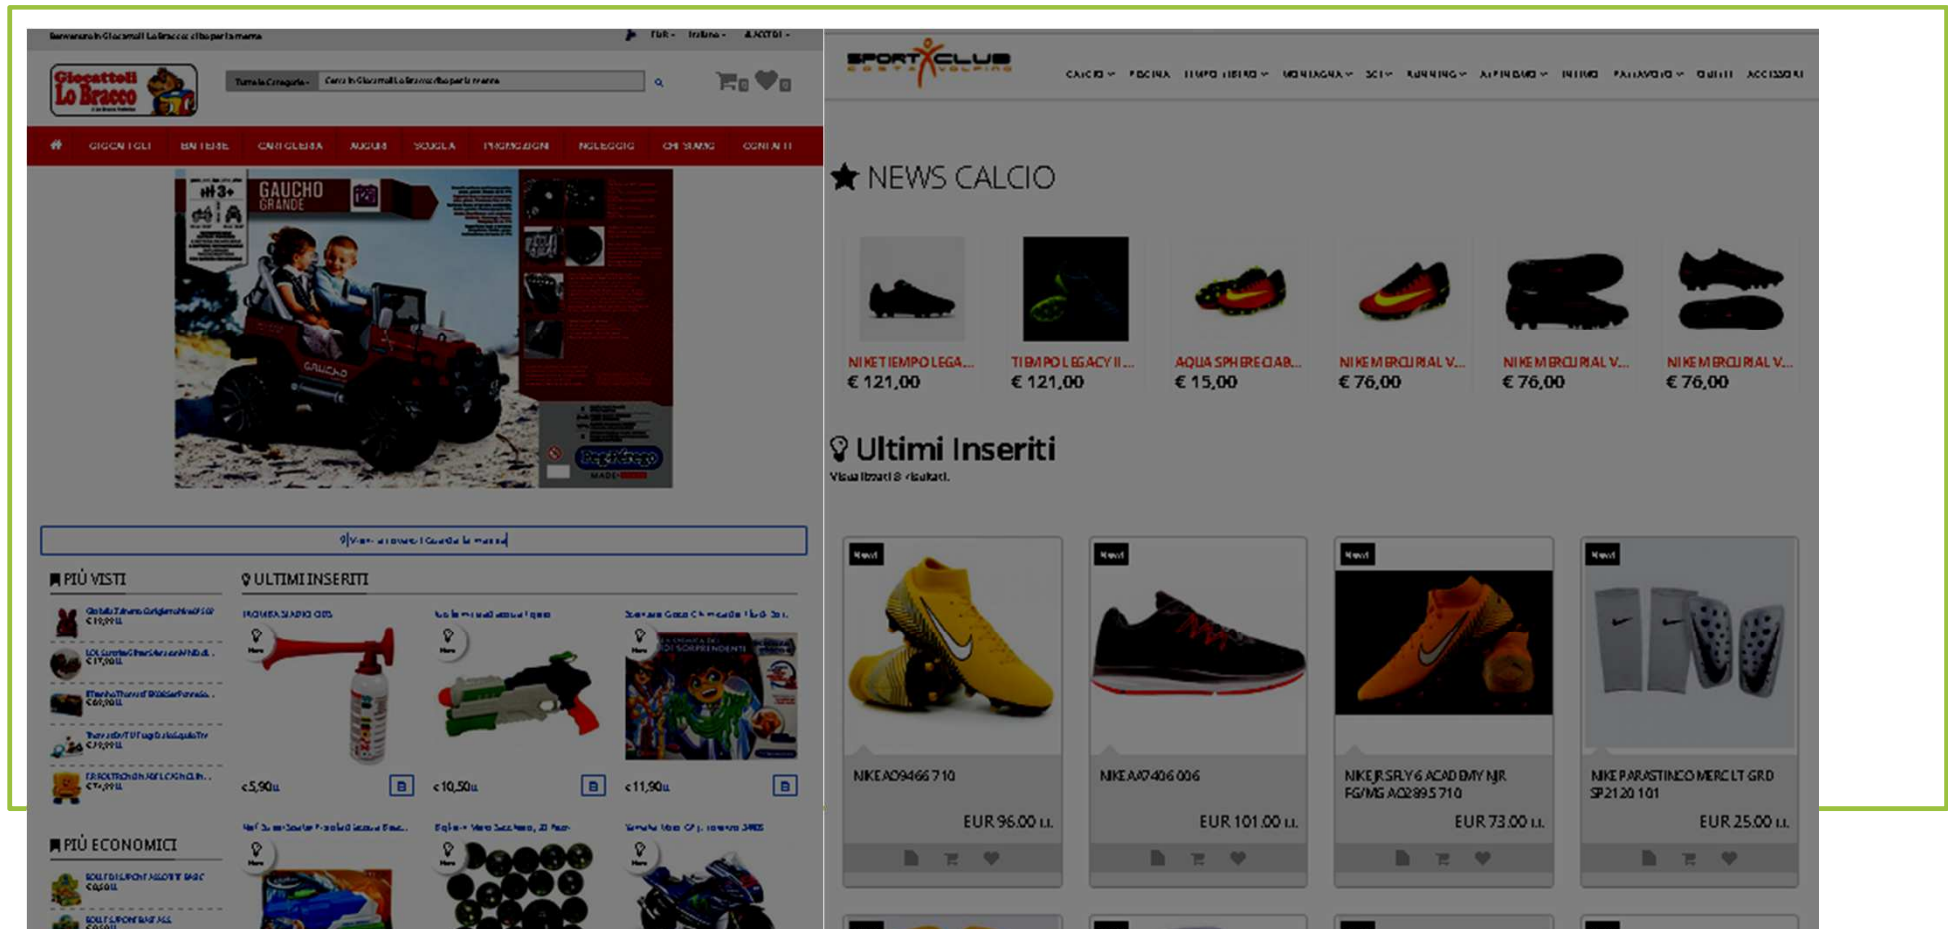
Giocattoli Lo Bracco

PIÙ VISTI

ULTIMI INSERITI

€5,90

€10,50

€11,90

PIÙ ECONOMICI

SPORT CLUB

NEWS CALCIO

NIKE TIEMPO LEGA...
€ 121,00

TIEMPO LEGACY II...
€ 121,00

AQUA SPHERE CIAB...
€ 15,00

NIKE MERCURIAL V...
€ 76,00

NIKE MERCURIAL V...
€ 76,00

NIKE MERCURIAL V...
€ 76,00

Ultimi Inseriti

NIKE AO9466 710
EUR 96.00

NIKE AA7406 006
EUR 101.00

NIKE JR SFLY 6 ACADEMY NJR FG/MG AO2895 710
EUR 73.00

NIKE PARASTINCO MERC LT GRD SP2120 101
EUR 25.00